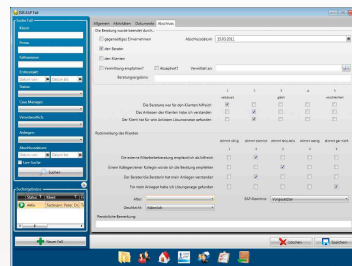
ISBCAP Fall

Suche Fall

Klient

Firma

Fallnummer

Status

Case Manager

Verantwortlich

Anlagen

Abschlussdatum

Suchen

Suchergebnis

Neuer Fall

Allgemein | Aktivitäten | Dokumente | Abschluss

Die Beratung wurde beendet durch

gegenseitiges Einvernehmen

Abschlussdatum: 15.03.2011

den Berater

den Klienten

Vermittlung erfolgreich?

Abgelehnt?

Vermittelt an

Beratungsergebnis

1 sehr zufrieden | 2 | 3 gut | 4 | 5 unzufrieden

Die Sessions war für den Klienten hilfreich

Die Anliegen der Klienten habe ich verstanden

Der Klient hat für sein Anliegen Lösungswege gefunden

Rückmeldung des Klienten

stimme völlig | stimme ziemlich | stimme eher zu | stimme wenig | stimme gar nicht

Die externe Mitarbeiterberatung empfand ich als hilfreich

Einem Kollegen/einer Kollegin würde ich die Beratung empfehlen

Der Berater/die Beraterin hat mein Anliegen verstanden

Für mein Anliegen habe ich Lösungswege gefunden

Alter

Geschlecht

Persönliche Bemerkung

Löschen

Speichern